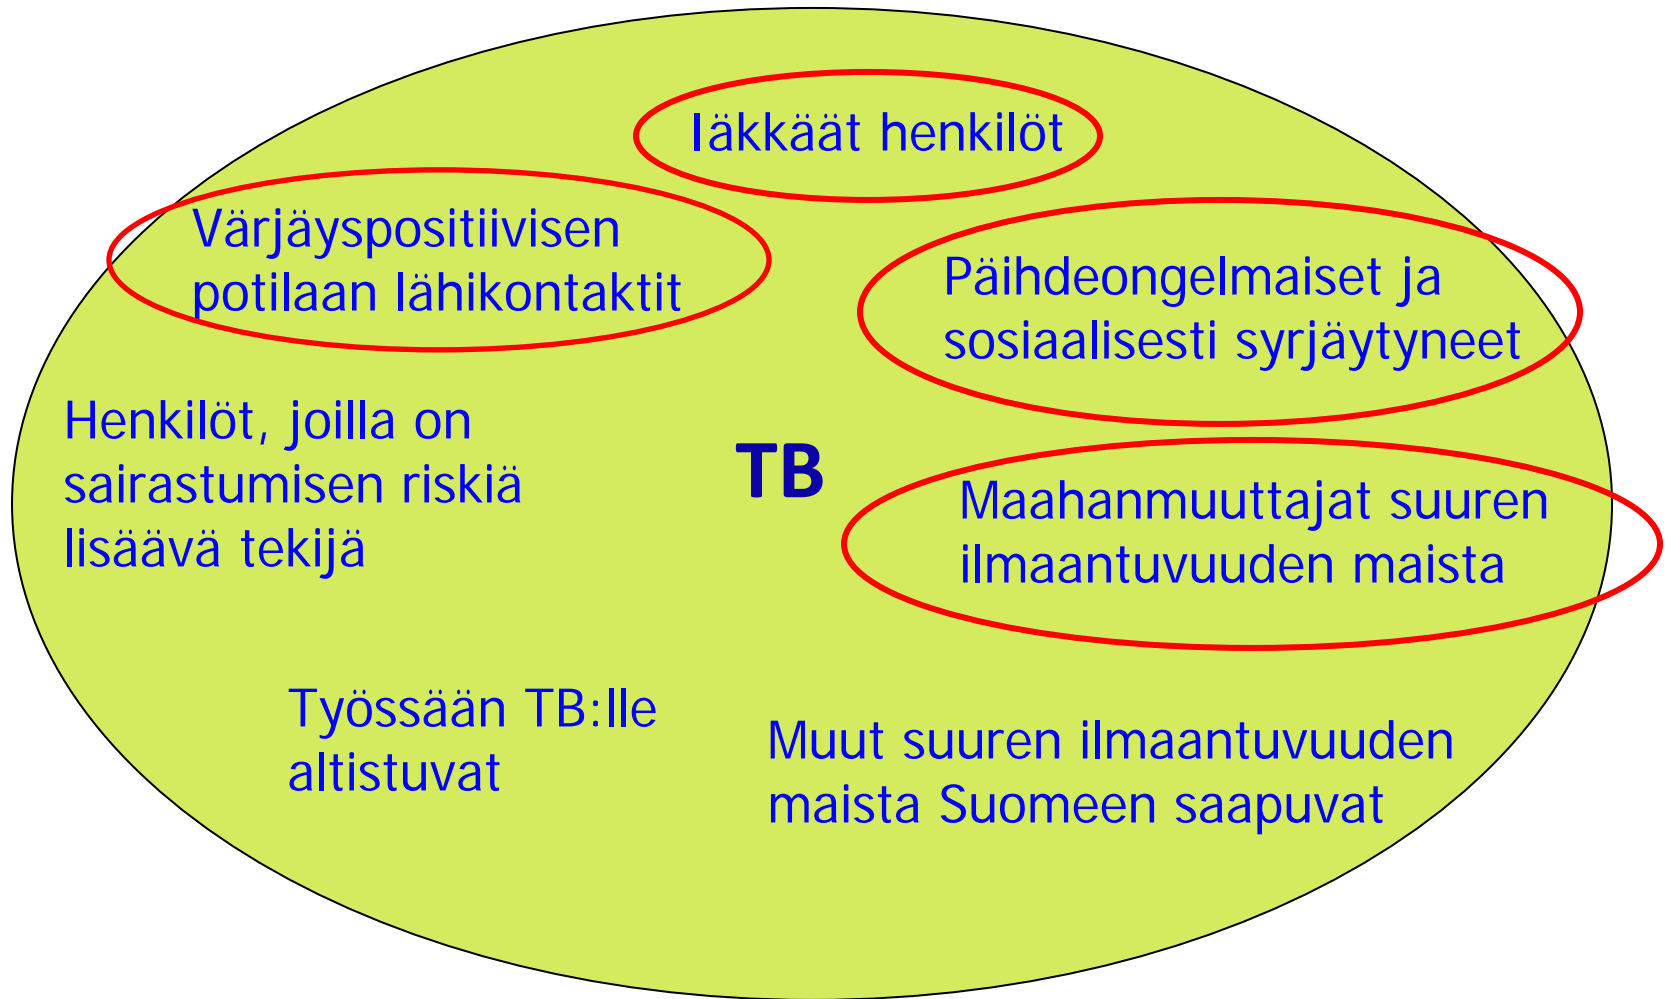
Iäkkäät henkilöt

Värjäyspositiivisen potilaan lähikontaktit

Päihdeongelmaiset ja sosiaalisesti syrjäytyneet

Henkilöt, joilla on sairastumisen riskiä lisäävä tekijä

TB

Maahanmuuttajat suuren ilmaantuvuuden maista

Työssään TB:lle altistuvat

Muut suuren ilmaantuvuuden maista Suomeen saapuvat